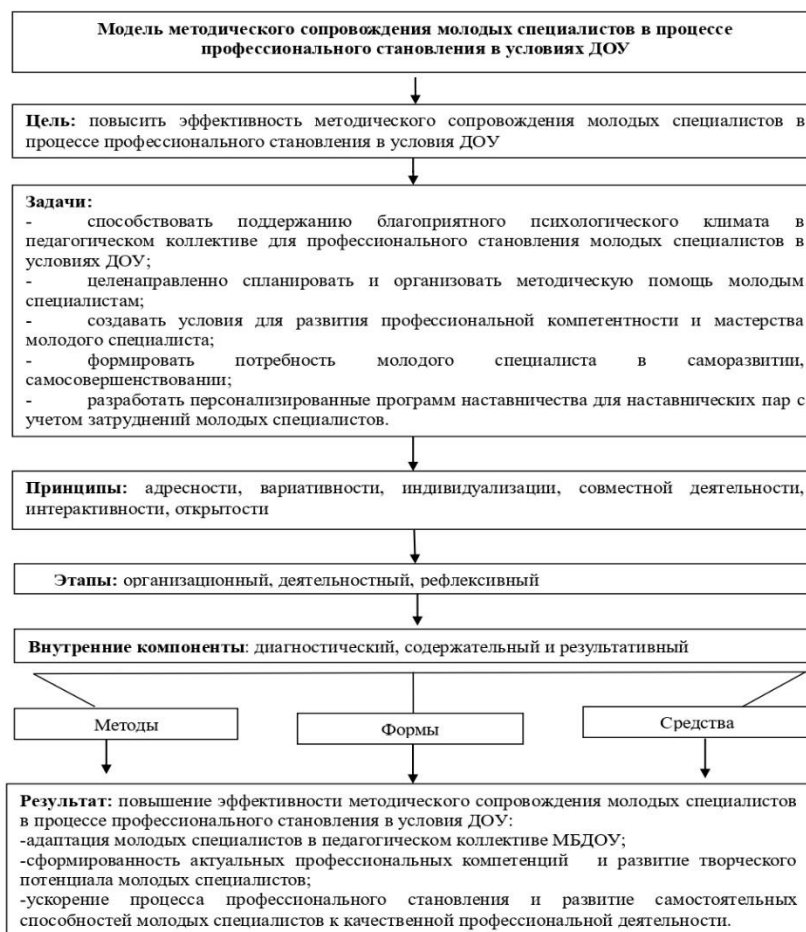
**Модель методического сопровождения молодых специалистов в процессе профессионального становления в условиях ДОУ**

**Цель:** повысить эффективность методического сопровождения молодых специалистов в процессе профессионального становления в условия ДОУ

**Задачи:**
- способствовать поддержанию благоприятного психологического климата в педагогическом коллективе для профессионального становления молодых специалистов в условиях ДОУ;
- целенаправленно спланировать и организовать методическую помощь молодым специалистам;
- создавать условия для развития профессиональной компетентности и мастерства молодого специалиста;
- формировать потребность молодого специалиста в саморазвитии, самосовершенствовании;
- разработать персонализированные программ наставничества для наставнических пар с учетом затруднений молодых специалистов.

**Принципы:** адресности, вариативности, индивидуализации, совместной деятельности, интерактивности, открытости

**Этапы:** организационный, деятельностный, рефлексивный

**Внутренние компоненты**: диагностический, содержательный и результативный

Методы

Формы

Средства

**Результат:** повышение эффективности методического сопровождения молодых специалистов в процессе профессионального становления в условия ДОУ:
-адаптация молодых специалистов в педагогическом коллективе МБДОУ;
-сформированность актуальных профессиональных компетенций и развитие творческого потенциала молодых специалистов;
-ускорение процесса профессионального становления и развитие самостоятельных способностей молодых специалистов к качественной профессиональной деятельности.